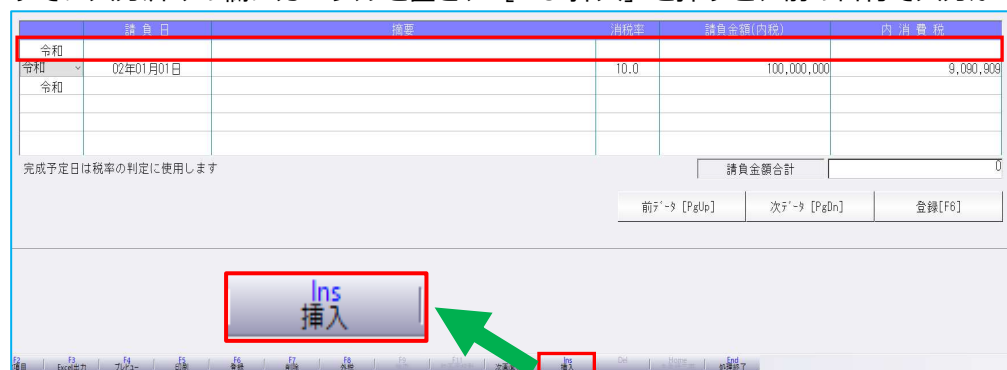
| 請負日 | | 摘要 | 消税率 | 請負金額(内税) | 内消費税 |
|---|---|---|---|---|---|
| 令和 | | | | | |
| 令和 | 02年01月01日 | | 10.0 | 100,000,000 | 9,090,909 |
| 令和 | | | | | |

完成予定日は税率の判定に使用します

請負金額合計 0

前データ [PgUp]　次データ [PgDn]　登録[F6]

Ins
挿入

F2 項目　F3 Excel出力　F4 プレビュー　F5 印刷　F6 登録　F7 削除　F8 外税　F9　F10　F11 次明細　Ins 挿入　Del　Home　End 処理終了